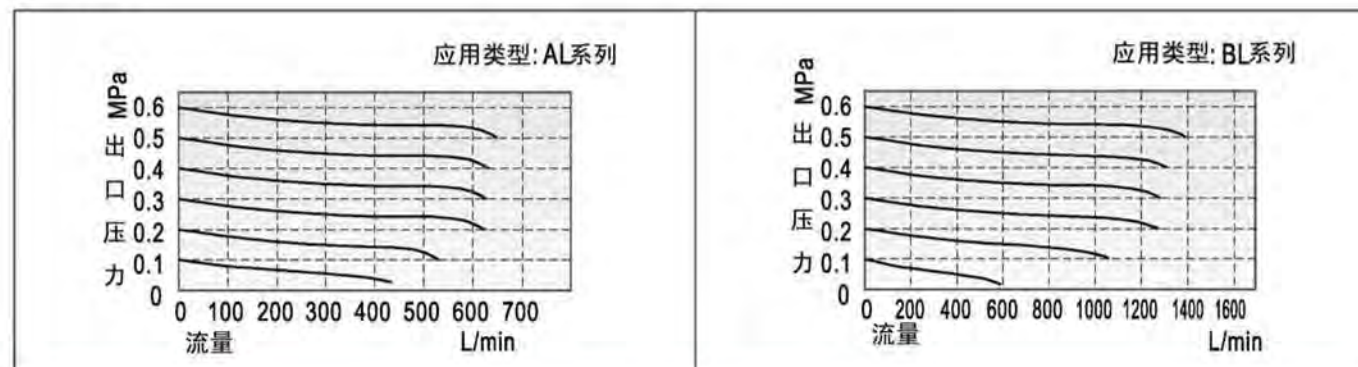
应用类型: AL系列

MPa
出口压力
0.6
0.5
0.4
0.3
0.2
0.1
0

0 100 200 300 400 500 600 700
流量 L/min

应用类型: BL系列

MPa
出口压力
0.6
0.5
0.4
0.3
0.2
0.1
0

0 200 400 600 800 1000 1200 1400 1600
流量 L/min